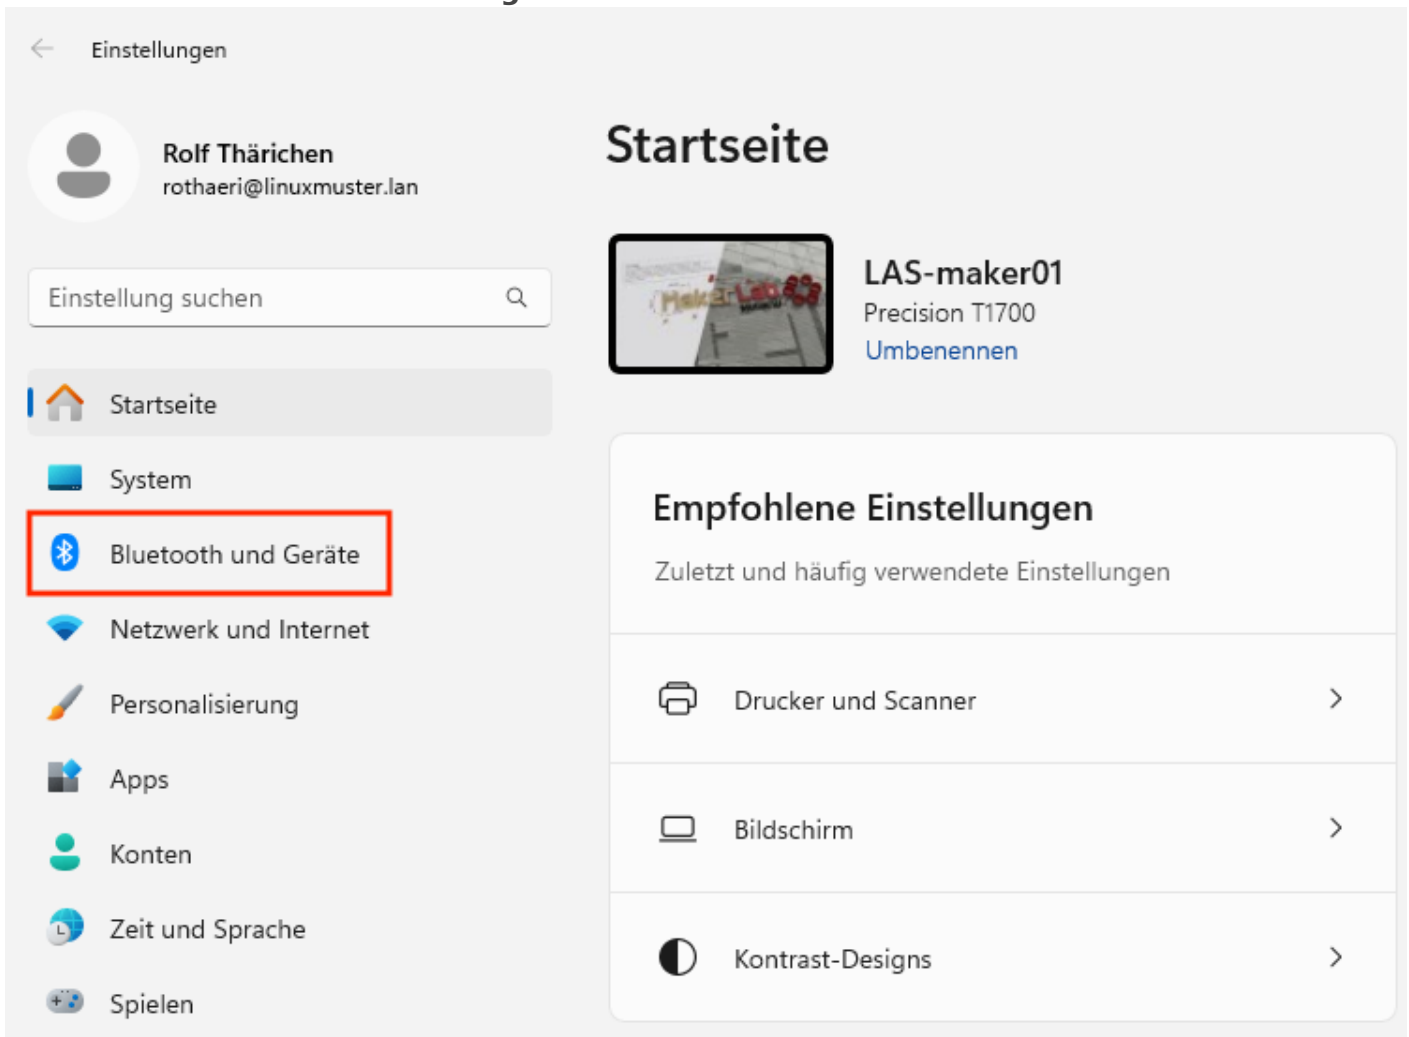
Einstellungen

Rolf Thärichen
rothaeri@linuxmuster.lan

Einstellung suchen

Startseite

System

Bluetooth und Geräte

Netzwerk und Internet

Personalisierung

Apps

Konten

Zeit und Sprache

Spielen

Startseite

LAS-maker01
Precision T1700
Umbenennen

Empfohlene Einstellungen

Zuletzt und häufig verwendete Einstellungen

Drucker und Scanner

Bildschirm

Kontrast-Designs